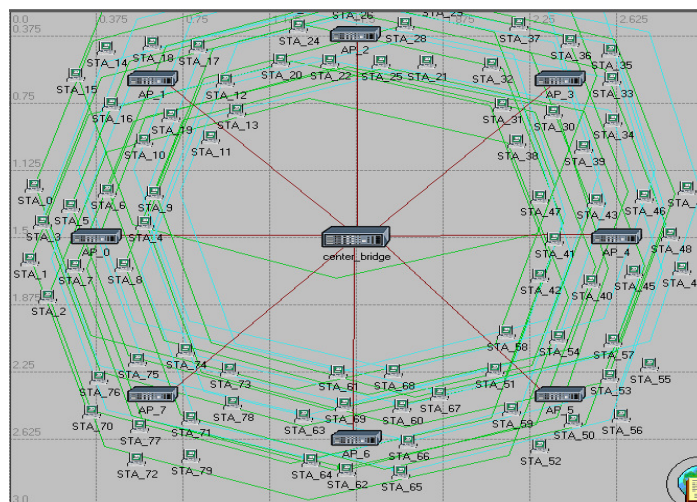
0.0
0.375
0.375
0.75
1.875
2.25
2.625
STA_26
STA_29
STA_24
AP_2
STA_28
STA_37
STA_14
STA_18
STA_17
STA_36
STA_35
STA_20
STA_22
STA_25
STA_21
STA_32
STA_15
AP_1
STA_12
AP_3
STA_33
0.75
STA_16
STA_13
STA_31
STA_30
STA_19
STA_34
STA_10
STA_11
STA_38
1.125
STA_39
STA_0
STA_6
STA_9
STA_47
STA_43
STA_46
STA_5
1.5
STA_3
STA_4
AP_4
AP_0
center_bridge
STA_41
STA_48
STA_1
STA_7
STA_8
STA_45
STA_4
1.875
STA_42
STA_40
STA_2
STA_58
STA_54
STA_57
2.25
STA_74
STA_75
STA_73
STA_61
STA_68
STA_51
STA_53
STA_55
STA_76
STA_69
STA_67
AP_7
STA_78
STA_60
AP_5
STA_70
STA_71
STA_63
STA_59
STA_56
2.625
STA_77
STA_50
AP_6
STA_66
STA_52
STA_72
STA_79
STA_64
STA_62
STA_65
3.0